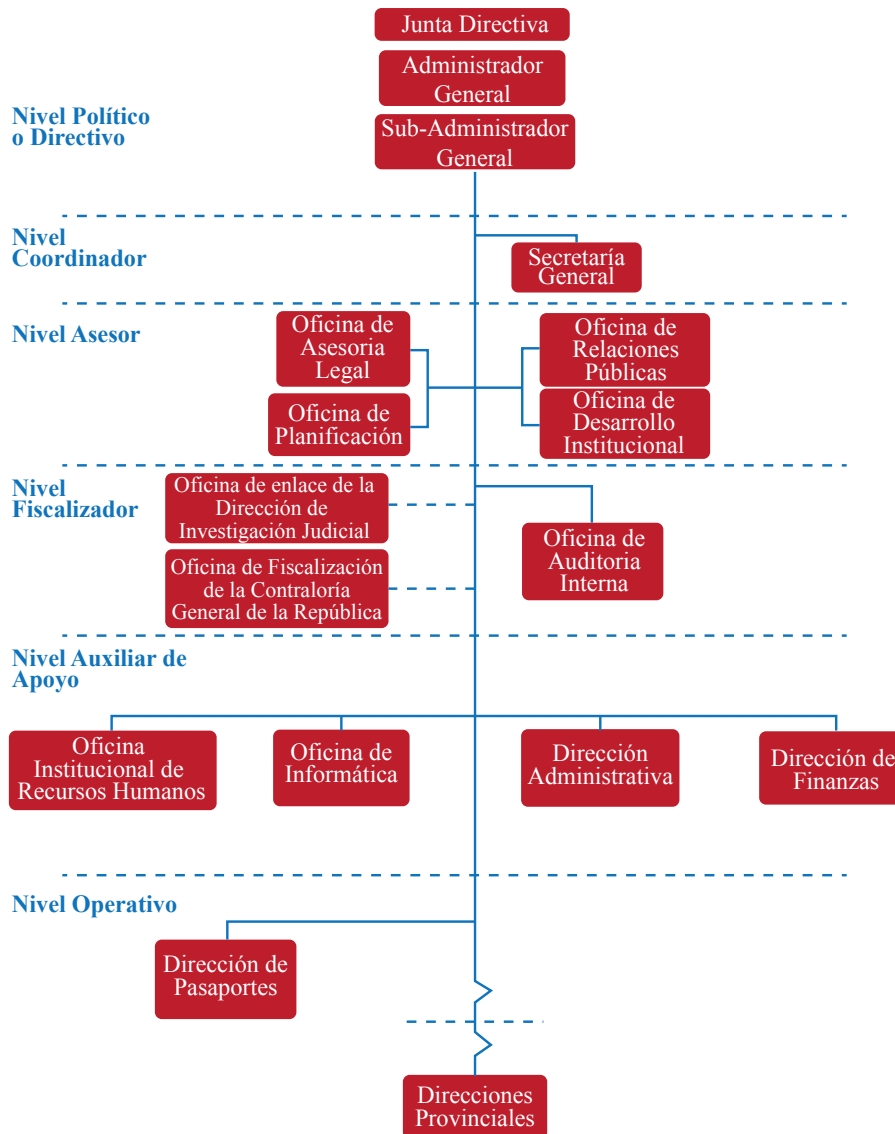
Junta Directiva

Administrador General

Nivel Político o Directivo

Sub-Administrador General

Nivel Coordinador

Secretaría General

Nivel Asesor

Oficina de Asesoria Legal

Oficina de Planificación

Oficina de Relaciones Públicas

Oficina de Desarrollo Institucional

Nivel Fiscalizador

Oficina de enlace de la Dirección de Investigación Judicial

Oficina de Fiscalización de la Contraloría General de la República

Oficina de Auditoria Interna

Nivel Auxiliar de Apoyo

Oficina Institucional de Recursos Humanos

Oficina de Informática

Dirección Administrativa

Dirección de Finanzas

Nivel Operativo

Dirección de Pasaportes

Direcciones Provinciales